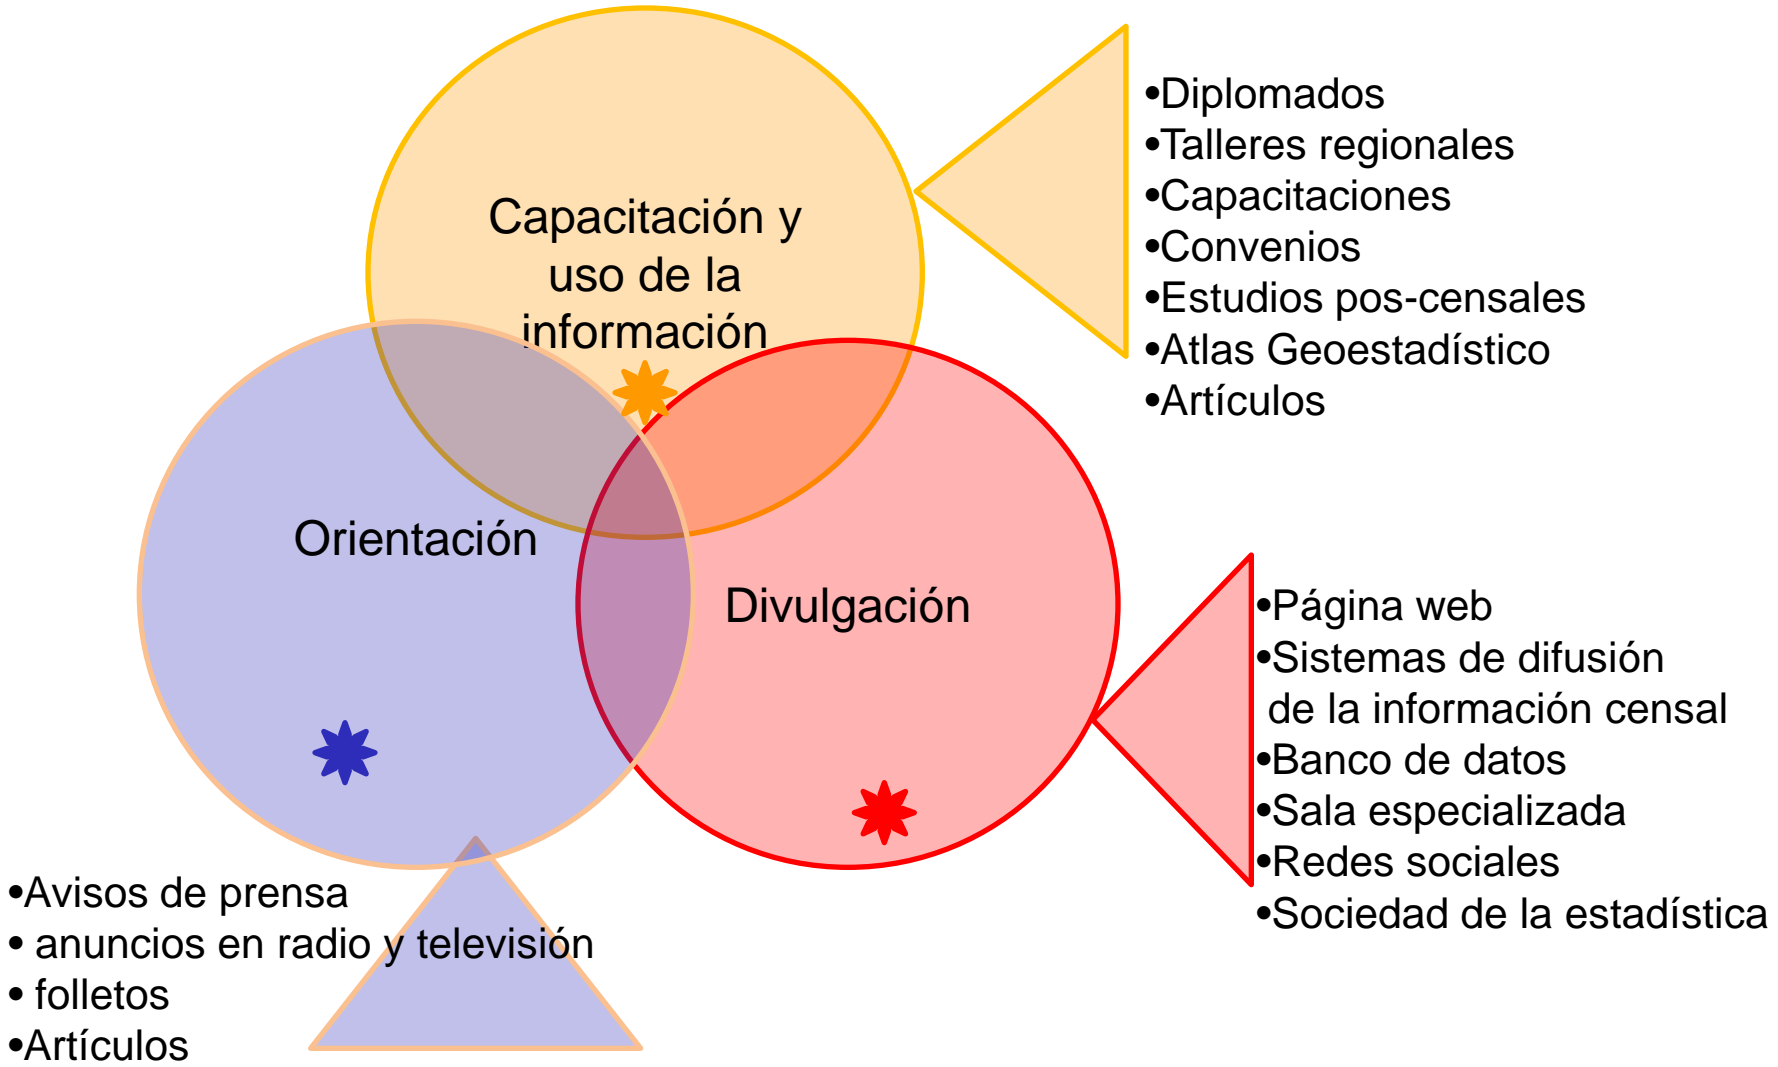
Capacitación y uso de la información

•Diplomados
•Talleres regionales
•Capacitaciones
•Convenios
•Estudios pos-censales
•Atlas Geoestadístico
•Artículos

Orientación

Divulgación

•Página web
•Sistemas de difusión de la información censal
•Banco de datos
•Sala especializada
•Redes sociales
•Sociedad de la estadística

•Avisos de prensa
• anuncios en radio y televisión
• folletos
•Artículos